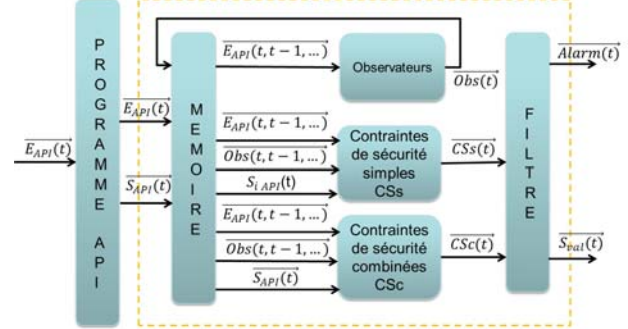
$\overrightarrow{E_{API}(t)}$

PROGRAMME API

$\overrightarrow{E_{API}(t)}$

$\overrightarrow{S_{API}(t)}$

MEMOIRE

$\overrightarrow{E_{API}(t,t-1,\ldots)}$

Observateurs

$\overrightarrow{Obs(t)}$

$\overrightarrow{E_{API}(t,t-1,\ldots)}$

$\overrightarrow{Obs(t,t-1,\ldots)}$

$S_{i\ API}(t)$

Contraintes de sécurité simples CSs

$\overrightarrow{CSs(t)}$

$\overrightarrow{E_{API}(t,t-1,\ldots)}$

$\overrightarrow{Obs(t,t-1,\ldots)}$

$\overrightarrow{S_{API}(t)}$

Contraintes de sécurité combinées CSc

$\overrightarrow{CSc(t)}$

FILTRE

$\overrightarrow{Alarm(t)}$

$\overrightarrow{S_{val}(t)}$